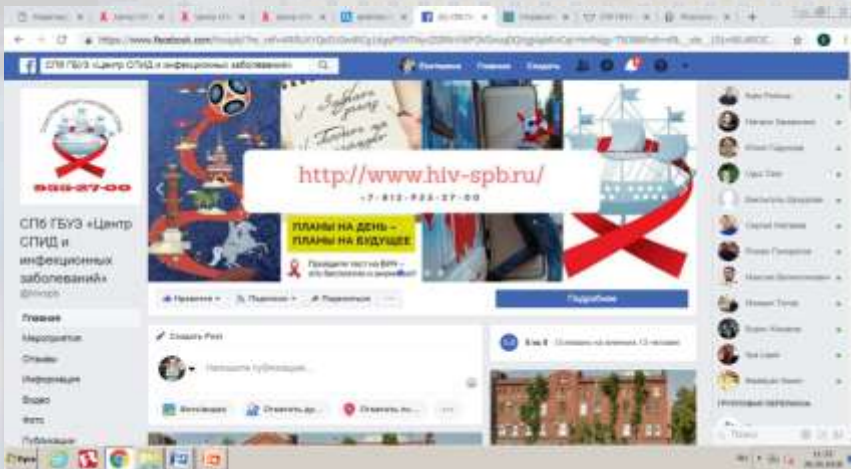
https://www.facebook.com/

СПб ГБУЗ «Центр СПИД и инфекционных заболеваний»

Главная Создать

http://www.hiv-spb.ru/
+7-812-922-27-00

ПЛАНЫ НА ДЕНЬ – ПЛАНЫ НА БУДУЩЕЕ

Пройдите тест на ВИЧ – это бесплатно и анонимно!

922-27-00

СПб ГБУЗ «Центр СПИД и инфекционных заболеваний»

Главная
Мероприятия
Отзывы
Информация
Видео
Фото
Публикации

Нравится Подписки Поделиться ...

Подробнее

Создать Post

Напишите публикацию...

Фото/видео Отметить др... Отметить по... ...

Групповые переписки

Поиск